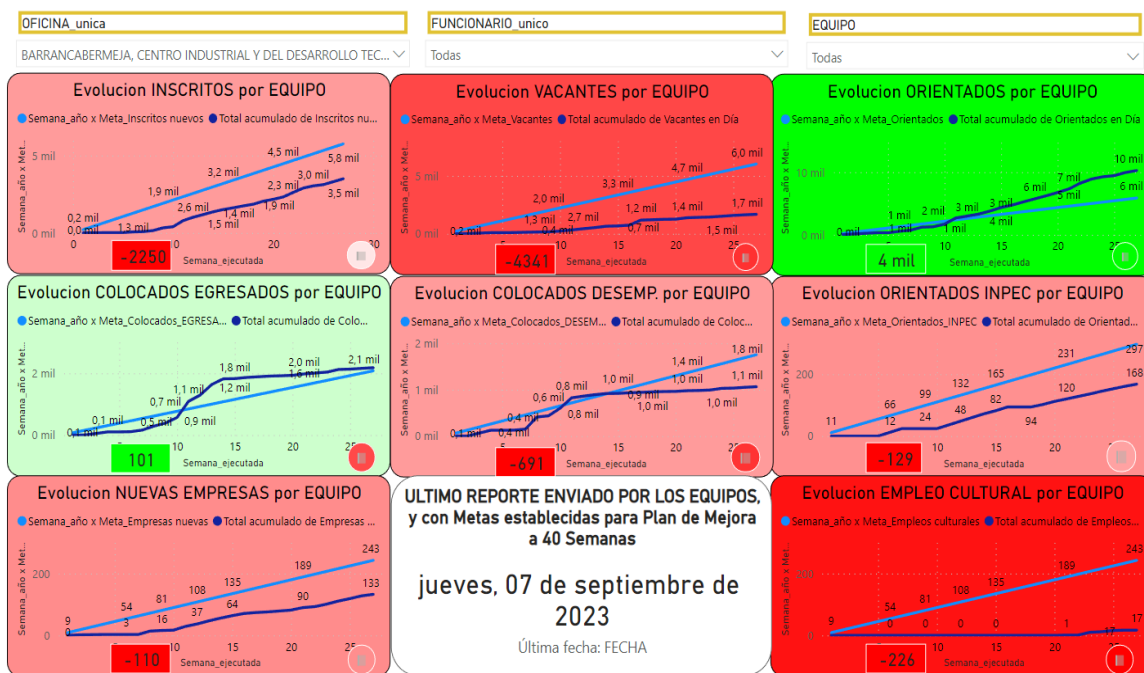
OFICINA_unica
BARRANCABERMEJA, CENTRO INDUSTRIAL Y DEL DESARROLLO TEC...

FUNCIONARIO_unico
Todas

EQUIPO
Todas

Evolucion INSCRITOS por EQUIPO
Semana_año x Meta_Inscritos nuevos ● Total acumulado de Inscritos nu...
Semana_año x Met...
5 mil
0 mil
0,2 mil
0,0 mil
1,3 mil
1,9 mil
2,6 mil
3,2 mil
1,5 mil
1,4 mil
4,5 mil
2,3 mil
1,9 mil
3,0 mil
5,8 mil
3,5 mil
0
10
20
30
-2250
Semana_ejecutada

Evolucion VACANTES por EQUIPO
Semana_año x Meta_Vacantes ● Total acumulado de Vacantes en Día
Semana_año x Met...
5 mil
0 mil
0,2 mil
1,3 mil
2,0 mil
0,4 mil
2,7 mil
3,3 mil
0,7 mil
1,2 mil
4,7 mil
1,4 mil
1,5 mil
6,0 mil
1,7 mil
10
15
20
25
-4341
Semana_ejecutada

Evolucion ORIENTADOS por EQUIPO
Semana_año x Meta_Orientados ● Total acumulado de Orientados en Día
Semana_año x Met...
10 mil
0 mil
0 mil
1 mil
1 mil
2 mil
1 mil
3 mil
3 mil
4 mil
6 mil
5 mil
7 mil
10 mil
6 mil
10
15
20
25
4 mil
Semana_ejecutada

Evolucion COLOCADOS EGRESADOS por EQUIPO
Semana_año x Meta_Colocados_EGRESA... ● Total acumulado de Colo...
Semana_año x Met...
2 mil
0 mil
0,1 mil
0,1 mil
0,5 mil
0,7 mil
1,1 mil
0,9 mil
1,8 mil
1,2 mil
2,0 mil
1,6 mil
2,1 mil
10
15
20
25
101
Semana_ejecutada

Evolucion COLOCADOS DESEMP. por EQUIPO
Semana_año x Meta_Colocados_DESEM... ● Total acumulado de Coloc...
Semana_año x Met...
2 mil
1 mil
0 mil
0,1 mil
0,4 mil
0,4 mil
0,6 mil
0,8 mil
0,8 mil
1,0 mil
0,9 mil
1,0 mil
1,4 mil
1,0 mil
1,0 mil
1,8 mil
1,1 mil
10
15
20
25
-691
Semana_ejecutada

Evolucion ORIENTADOS INPEC por EQUIPO
Semana_año x Meta_Orientados_INPEC ● Total acumulado de Orientad...
Semana_año x Met...
200
0
11
12
66
24
99
48
132
82
165
94
231
120
297
168
10
15
20
25
-129
Semana_ejecutada

Evolucion NUEVAS EMPRESAS por EQUIPO
Semana_año x Meta_Empresas nuevas ● Total acumulado de Empresas ...
Semana_año x Met...
200
0
9
0
3
54
16
81
37
108
64
135
90
189
243
133
10
15
20
25
-110
Semana_ejecutada

ULTIMO REPORTE ENVIADO POR LOS EQUIPOS, y con Metas establecidas para Plan de Mejora a 40 Semanas

jueves, 07 de septiembre de 2023

Última fecha: FECHA

Evolucion EMPLEO CULTURAL por EQUIPO
Semana_año x Meta_Empleos culturales ● Total acumulado de Empleos...
Semana_año x Met...
100
0
9
54
0
81
0
108
0
135
0
189
1
17
243
17
10
15
20
-226
Semana_ejecutada